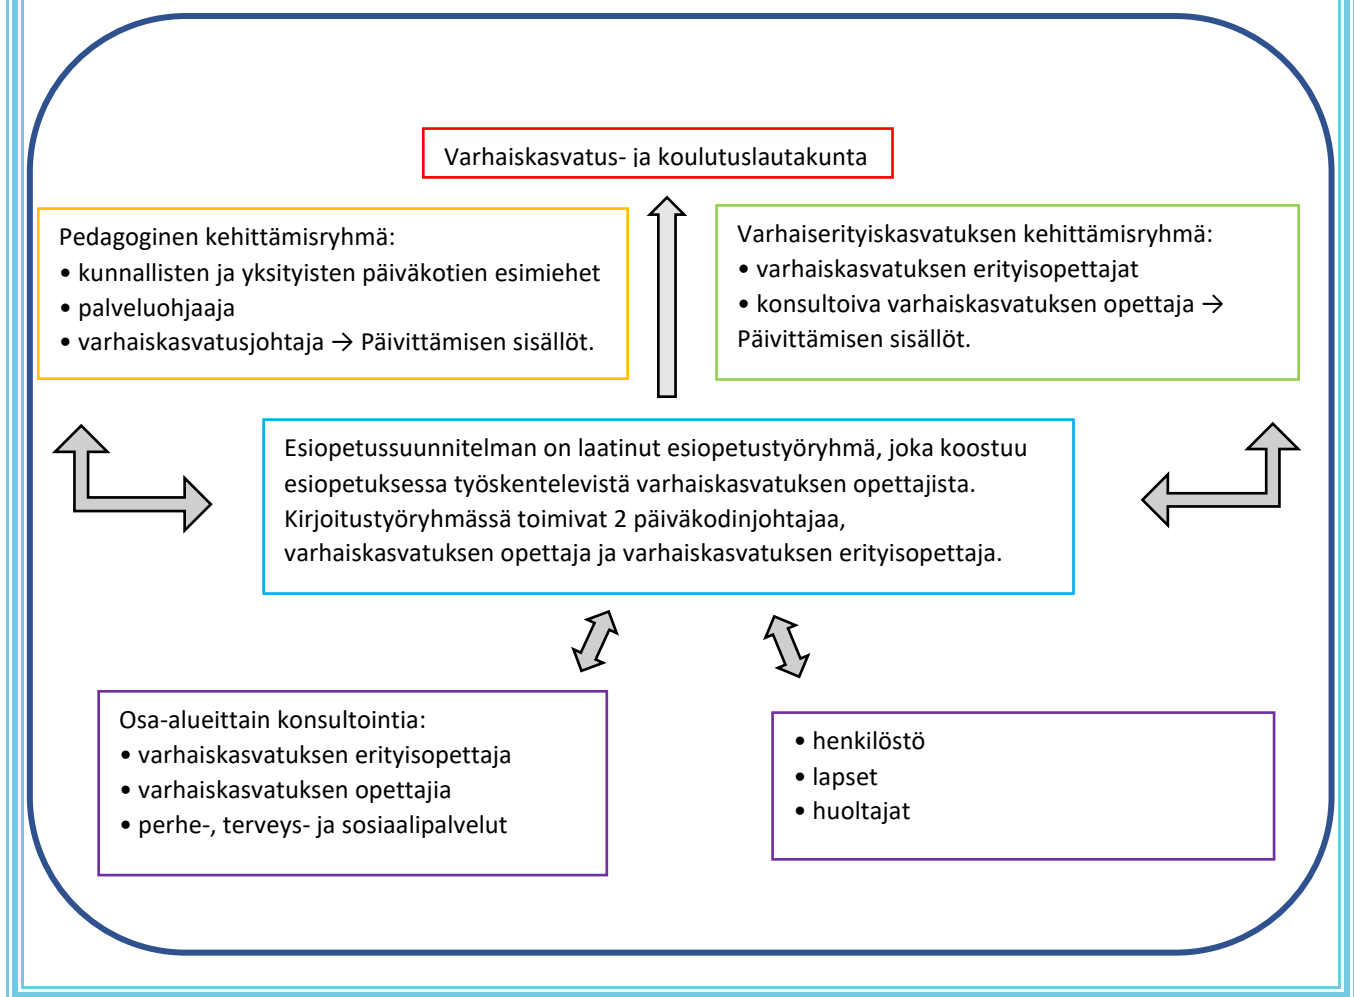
Varhaiskasvatus- ja koulutuslautakunta

Pedagoginen kehittämisryhmä:
• kunnallisten ja yksityisten päiväkotien esimiehet
• palveluohjaaja
• varhaiskasvatusjohtaja → Päivittämisen sisällöt.

Varhaiserityiskasvatuksen kehittämisryhmä:
• varhaiskasvatuksen erityisopettajat
• konsultoiva varhaiskasvatuksen opettaja → Päivittämisen sisällöt.

Esiopetussuunnitelman on laatinut esiopetustyöryhmä, joka koostuu esiopetuksessa työskentelevistä varhaiskasvatuksen opettajista. Kirjoitustyöryhmässä toimivat 2 päiväkodinjohtajaa, varhaiskasvatuksen opettaja ja varhaiskasvatuksen erityisopettaja.

Osa-alueittain konsultointia:
• varhaiskasvatuksen erityisopettaja
• varhaiskasvatuksen opettajia
• perhe-, terveys- ja sosiaalipalvelut

• henkilöstö
• lapset
• huoltajat